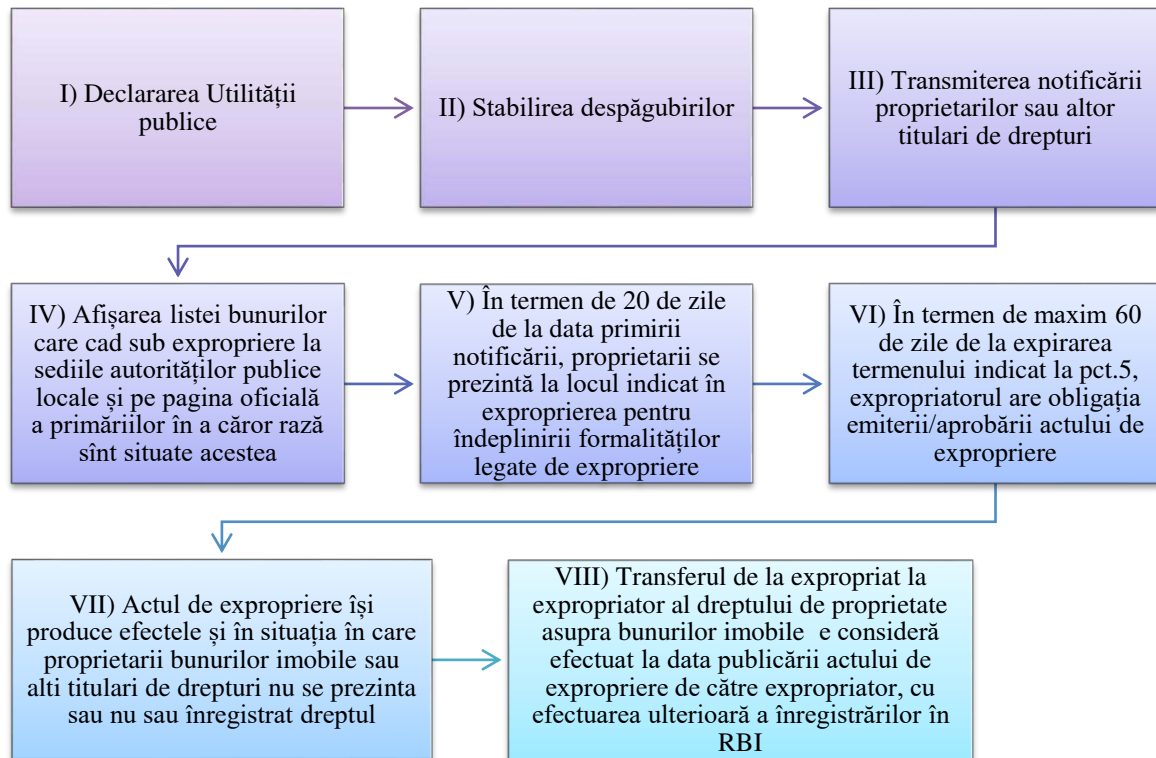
I) Declararea Utilității publice

II) Stabilirea despăgubirilor

III) Transmiterea notificării proprietarilor sau altor titulari de drepturi

IV) Afișarea listei bunurilor care cad sub expropriere la sediile autorităților publice locale și pe pagina oficială a primăriilor în a căror rază sînt situate acestea

V) În termen de 20 de zile de la data primirii notificării, proprietarii se prezintă la locul indicat în exproprierea pentru îndeplinirii formalităților legate de expropriere

VI) În termen de maxim 60 de zile de la expirarea termenului indicat la pct.5, expropriatorul are obligația emiterii/aprobării actului de expropriere

VII) Actul de expropriere își produce efectele și în situația în care proprietarii bunurilor imobile sau alti titulari de drepturi nu se prezinta sau nu sau înregistrat dreptul

VIII) Transferul de la expropriat la expropriator al dreptului de proprietate asupra bunurilor imobile e consideră efectuat la data publicării actului de expropriere de către expropriator, cu efectuarea ulterioară a înregistrărilor în RBI